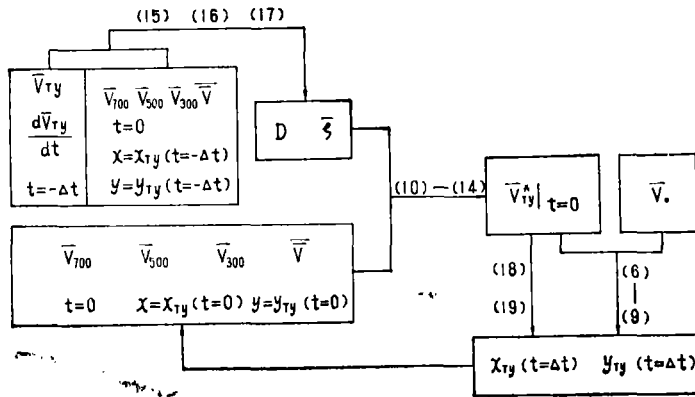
(15) (16) (17)

$\overline{V}_{Ty}$
$\frac{d\overline{V}_{Ty}}{dt}$
$t=-\Delta t$

$\overline{V}_{700}$ $\overline{V}_{500}$ $\overline{V}_{300}$ $\overline{\overline{V}}$
$t=0$
$x=x_{Ty}(t=-\Delta t)$
$y=y_{Ty}(t=-\Delta t)$

D $\overline{\zeta}$

(10) — (14)

$\overline{V}^*_{Ty}|_{t=0}$

$\overline{V}_.$

$\overline{V}_{700}$ $\overline{V}_{500}$ $\overline{V}_{300}$ $\overline{\overline{V}}$
$t=0$ $x=x_{Ty}(t=0)$ $y=y_{Ty}(t=0)$

(18)
(19)

(6)
|
(9)

$x_{Ty}(t=\Delta t)$ $y_{Ty}(t=\Delta t)$